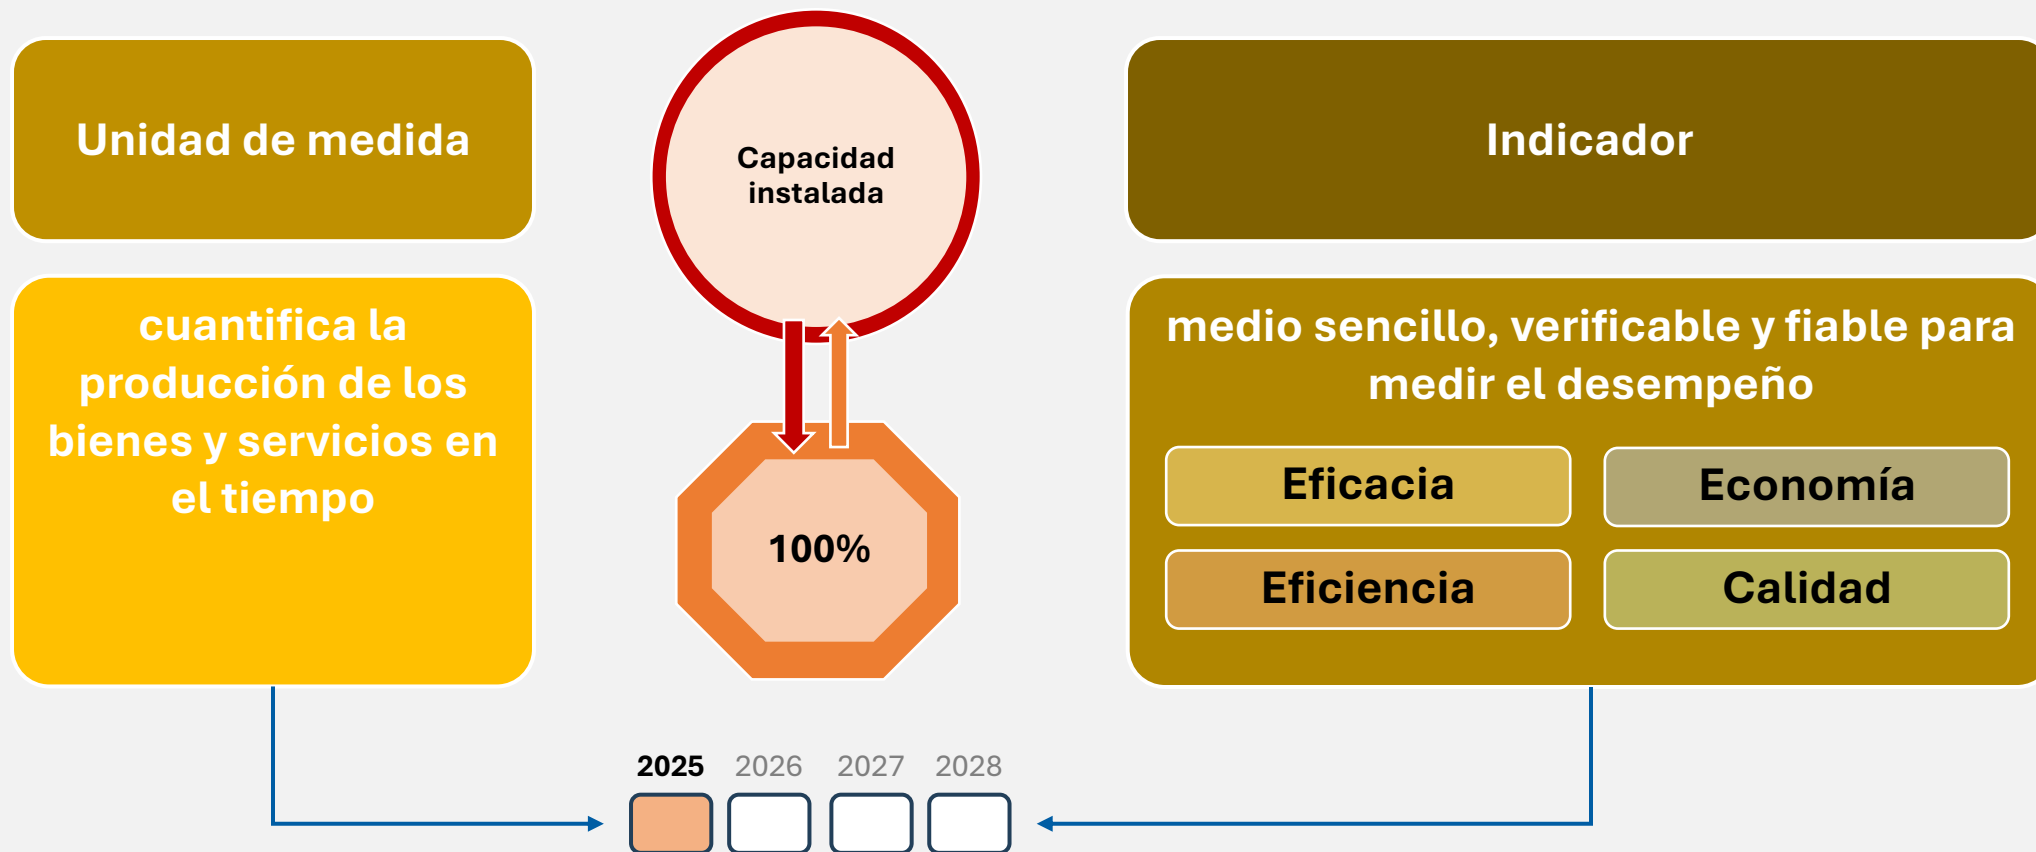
Unidad de medida

cuantifica la producción de los bienes y servicios en el tiempo

Capacidad instalada

100%

Indicador

medio sencillo, verificable y fiable para medir el desempeño

Eficacia

Economía

Eficiencia

Calidad

2025 2026 2027 2028